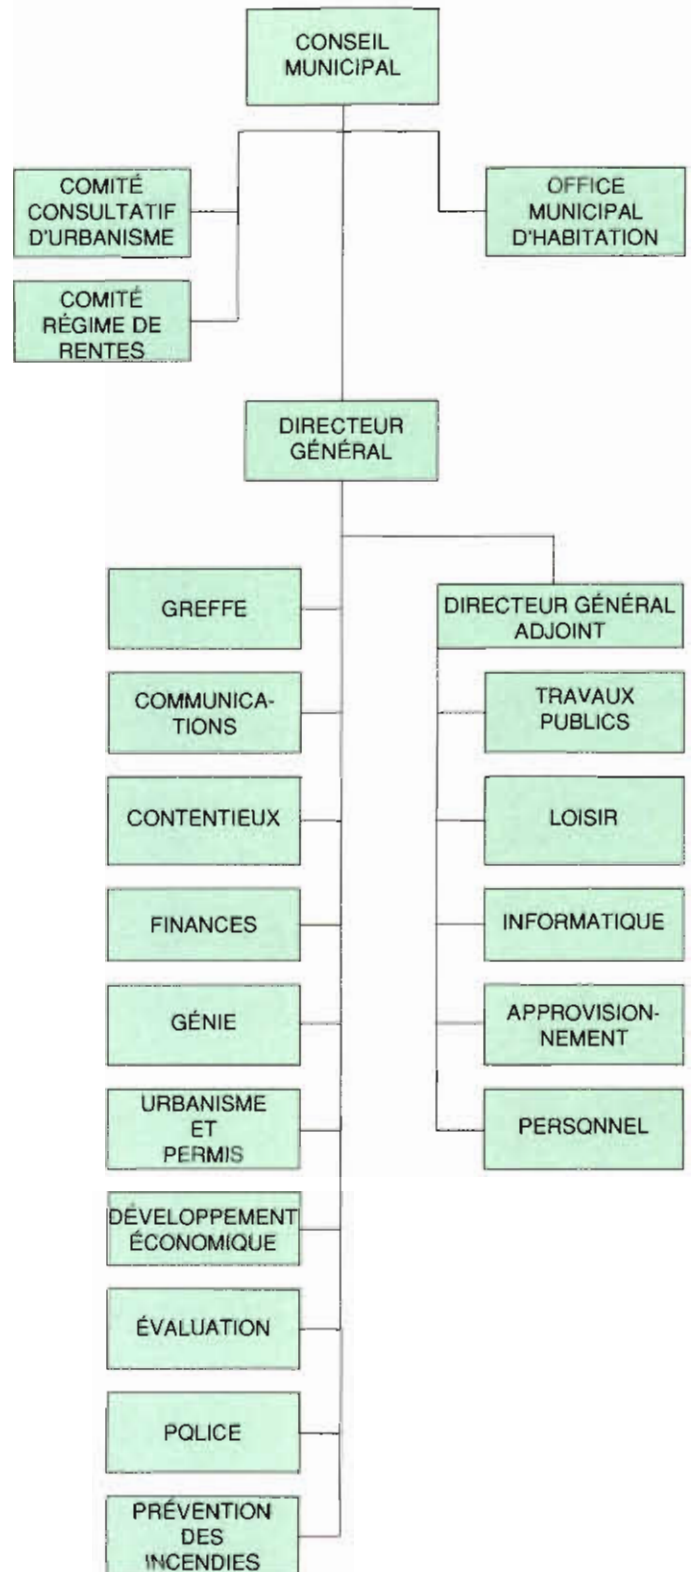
CONSEIL MUNICIPAL

COMITÉ CONSULTATIF D'URBANISME

COMITÉ RÉGIME DE RENTES

OFFICE MUNICIPAL D'HABITATION

DIRECTEUR GÉNÉRAL

GREFFE

COMMUNICATIONS

CONTENTIEUX

FINANCES

GÉNIE

URBANISME ET PERMIS

DÉVELOPPEMENT ÉCONOMIQUE

ÉVALUATION

POLICE

PRÉVENTION DES INCENDIES

DIRECTEUR GÉNÉRAL ADJOINT

TRAVAUX PUBLICS

LOISIR

INFORMATIQUE

APPROVISIONNEMENT

PERSONNEL